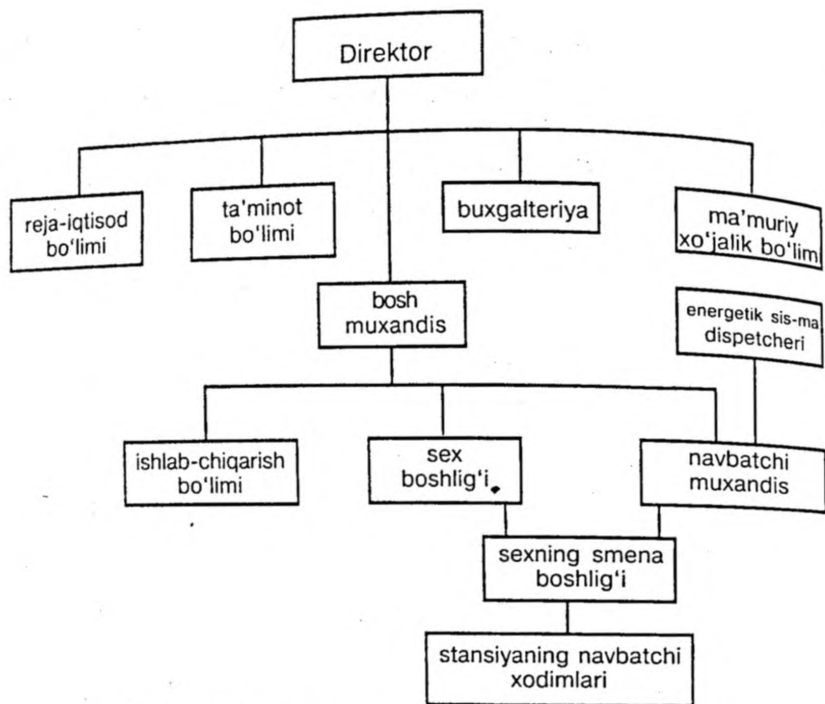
Direktor

reja-iqtisod bo'limi

ta'minot bo'limi

buxgalteriya

ma'muriy xo'jalik bo'lim

bosh muxandis

energetik sis-ma dispetcheri

ishlab-chiqarish bo'limi

sex boshlig'i

navbatchi muxandis

sexning smena boshlig'i

stansiyaning navbatchi xodimlari